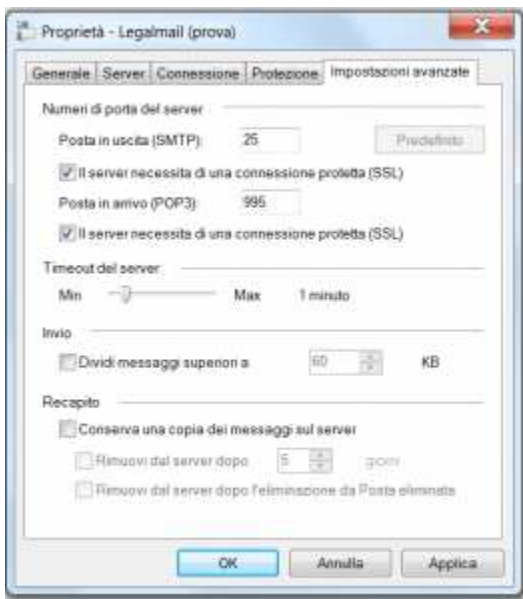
Proprietà - Legalmail (prova)

Generale | Server | Connessione | Protezione | Impostazioni avanzate

Numeri di porta del server

Posta in uscita (SMTP): 25 Predefinito

Il server necessita di una connessione protetta (SSL)

Posta in arrivo (POP3): 995

Il server necessita di una connessione protetta (SSL)

Timeout del server

Min Max 1 minuto

Invio

Dividi messaggi superiori a 60 KB

Recapito

Conserva una copia dei messaggi sul server

Rimuovi dal server dopo 5 giorni

Rimuovi dal server dopo l'eliminazione da Posta eliminata

OK Annulla Applica